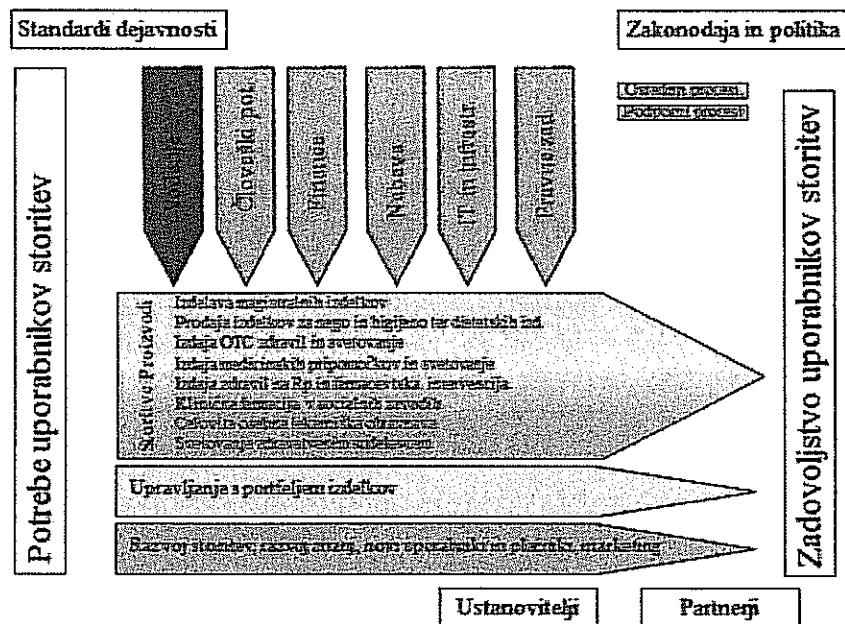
Standardi dejavnosti

Zakonodaja in politika

Potrebe uporabnikov storitev

Vodenje

Človeški pot.

Finance

Nabava

IT in infrastr.

Pravni oddel

Osnovni procesi

Podporni procesi

Zadovoljstvo uporabnikov storitev

Storitve/Proizvodi

Izdelava magistralnih izdelkov

Prodaja izdelkov za nego in higijeno ter dietetskih izd.

Izdaja OTC zdravil in svetovanje

Izdaja medicinskih pripomočkov in svetovanje

Izdaja zdravil na Rp in farmacevtska intervencija

Klinična farmacija v socialnih zavodih

Celovita oskrba lekarniška obravnava

Svetovanje zdravstvenim delavcem

Upravljanja s portfeljem izdelkov

Razvoj storitev, razvoj znanj, novi sporazumi in pl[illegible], marketing

Ustanovitelji

Partnerji